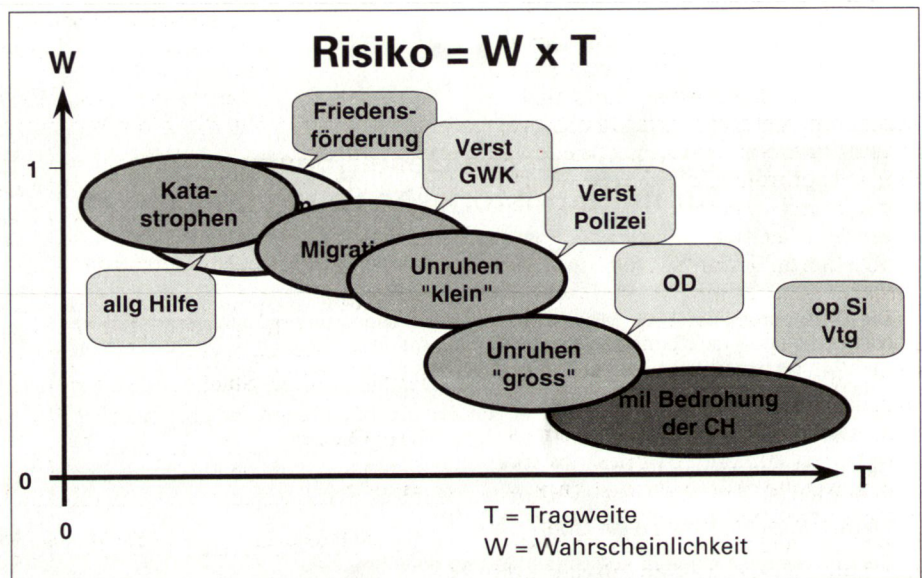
Risiko = W x T

W

1

0

0

T

Friedensförderung

Verst GWK

Verst Polizei

OD

op Si Vtg

Katastrophen

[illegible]

Migrati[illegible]

Unruhen "klein"

Unruhen "gross"

mil Bedrohung der CH

allg Hilfe

T = Tragweite
W = Wahrscheinlichkeit